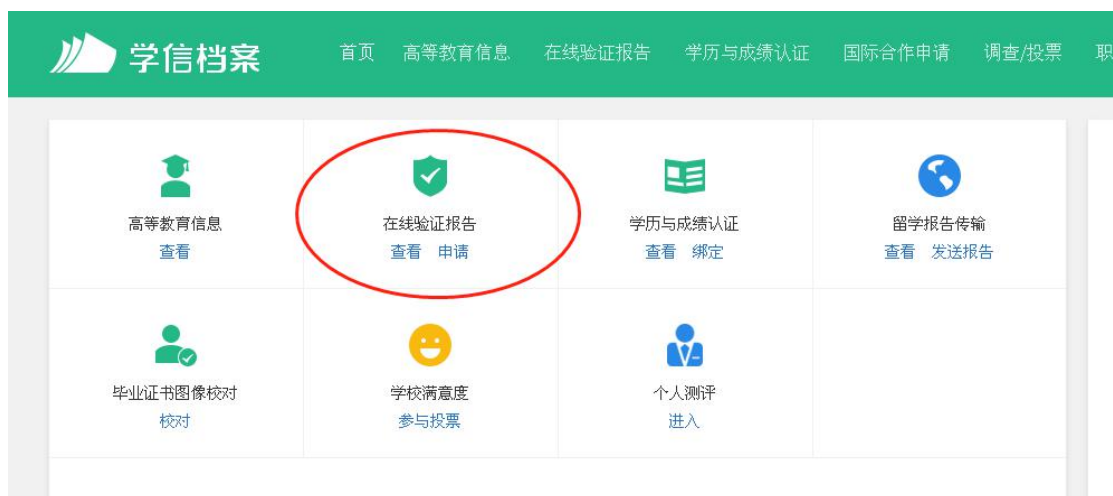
学信档案

首页 高等教育信息 在线验证报告 学历与成绩认证 国际合作申请 调查/投票 职

高等教育信息
查看

在线验证报告
查看 申请

学历与成绩认证
查看 绑定

留学报告传输
查看 发送报告

毕业证书图像校对
校对

学校满意度
参与投票

个人测评
进入